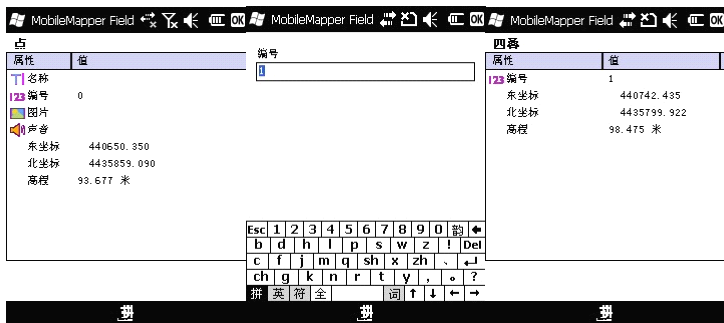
MobileMapper Field ok

点

| 属性 | 值 |
|---|---|
| 名称 | |
| 编号 | 0 |
| 图片 | |
| 声音 | |
| 东坐标 | 440650.350 |
| 北坐标 | 4435859.090 |
| 高程 | 93.677 米 |

MobileMapper Field ok

编号

1

Esc 1 2 3 4 5 6 7 8 9 0 韵
b d h l p s w z ! Del
c f j m q sh x zh 、
ch g k n r t y , 。 ?
拼 英 符 全 词 ↑ ↓ ← →

MobileMapper Field ok

四喬

| 属性 | 值 |
|---|---|
| 编号 | 1 |
| 东坐标 | 440742.435 |
| 北坐标 | 4435799.922 |
| 高程 | 98.475 米 |